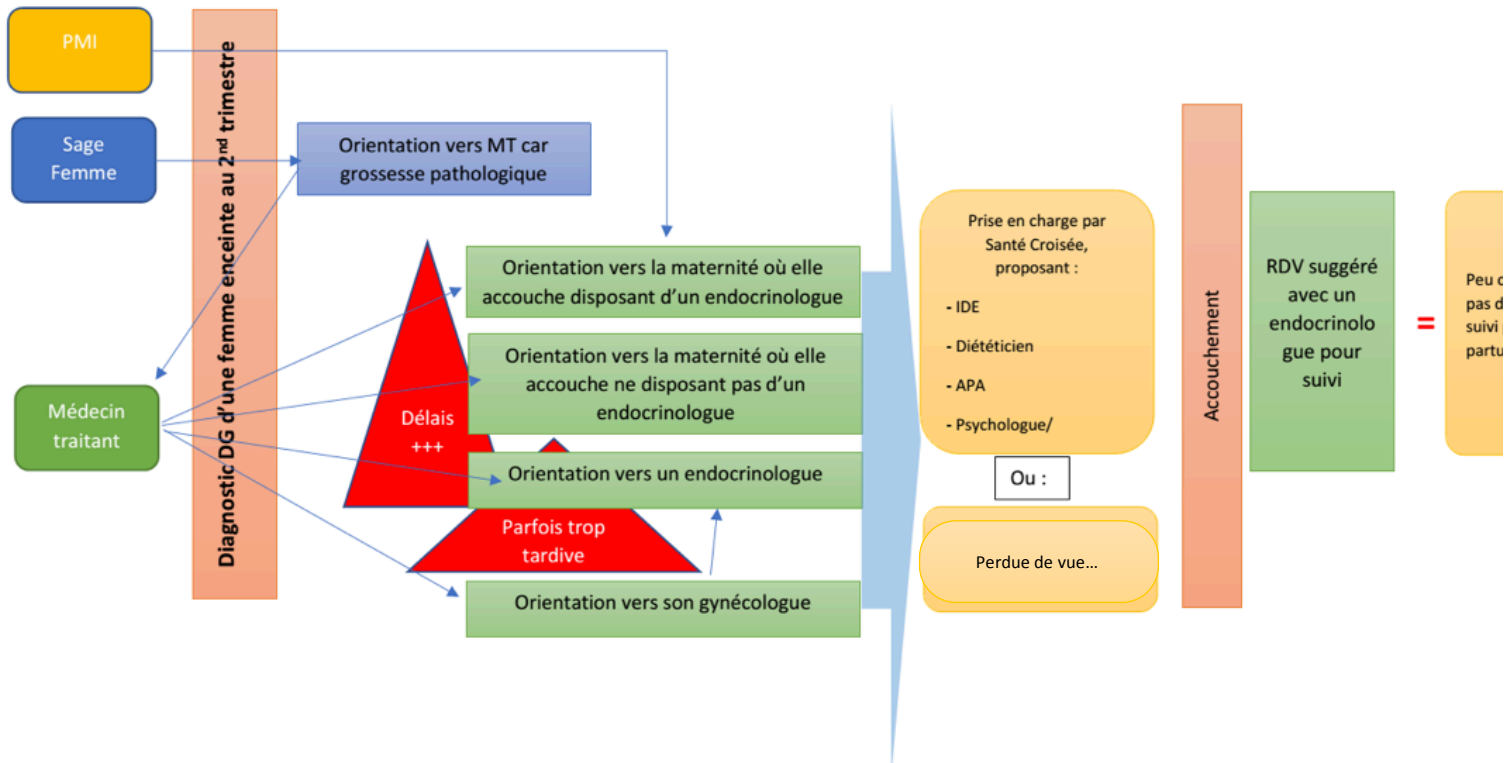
PMI

Sage Femme

Médecin traitant

Diagnostic DG d'une femme enceinte au 2$^{nd}$ trimestre

Orientation vers MT car grossesse pathologique

Orientation vers la maternité où elle accouche disposant d'un endocrinologue

Orientation vers la maternité où elle accouche ne disposant pas d'un endocrinologue

Orientation vers un endocrinologue

Orientation vers son gynécologue

Délais +++

Parfois trop tardive

Prise en charge par Santé Croisée, proposant :

- IDE

- Diététicien

- APA

- Psychologue/

Ou :

Perdue de vue…

Accouchement

RDV suggéré avec un endocrinologue pour suivi

=

Peu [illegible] pas d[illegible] suivi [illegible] partu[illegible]